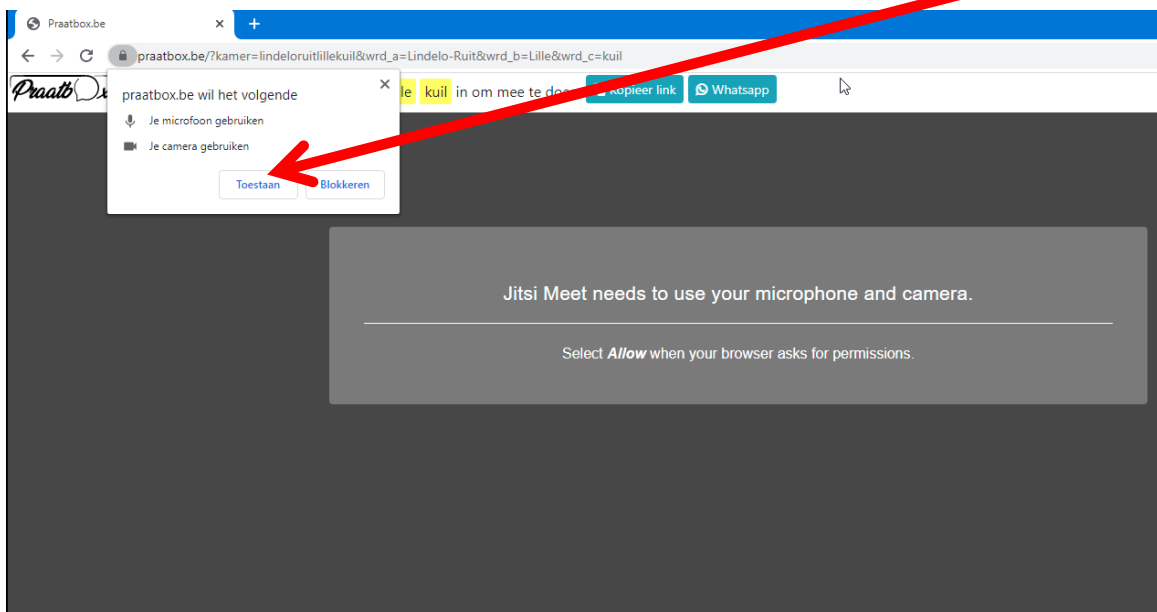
Praatbox.be ×
+

praatbox.be/?kamer=lindeloruitlillekuil&wrd_a=Lindelo-Ruit&wrd_b=Lille&wrd_c=kuil

Praatb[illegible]

le kuil in om mee te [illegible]

Kopieer link

Whatsapp

praatbox.be wil het volgende ×

Je microfoon gebruiken

Je camera gebruiken

Toestaan

Blokkeren

Jitsi Meet needs to use your microphone and camera.

Select *Allow* when your browser asks for permissions.